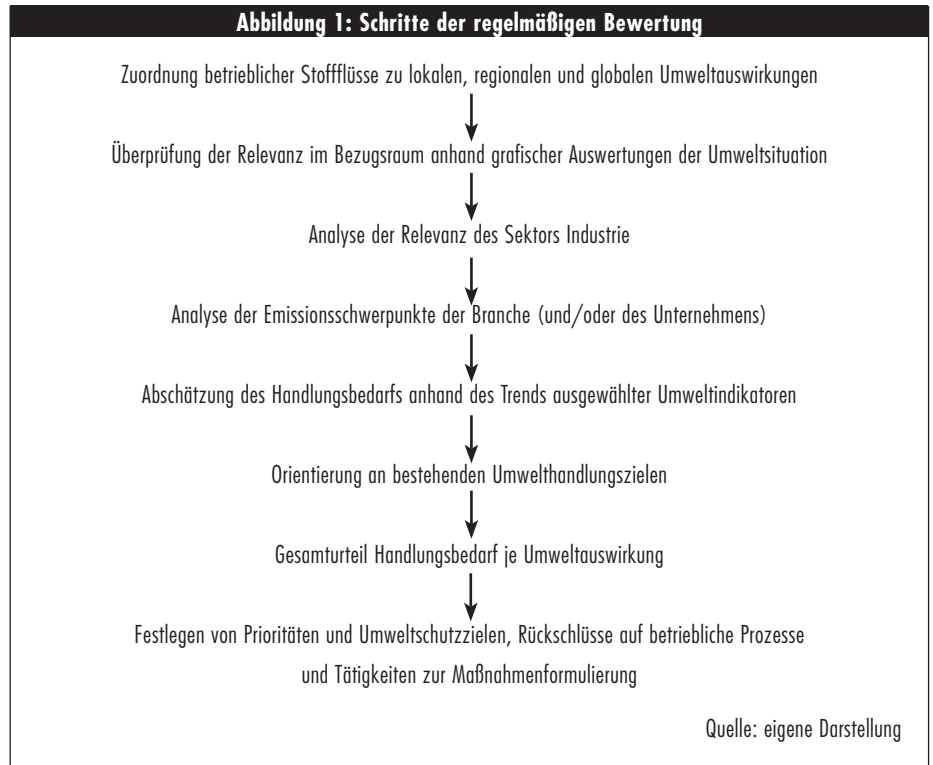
Abbildung 1: Schritte der regelmäßigen Bewertung

Zuordnung betrieblicher Stoffflüsse zu lokalen, regionalen und globalen Umweltauswirkungen

Überprüfung der Relevanz im Bezugsraum anhand grafischer Auswertungen der Umweltsituation

Analyse der Relevanz des Sektors Industrie

Analyse der Emissionsschwerpunkte der Branche (und/oder des Unternehmens)

Abschätzung des Handlungsbedarfs anhand des Trends ausgewählter Umweltindikatoren

Orientierung an bestehenden Umwelthandlungszielen

Gesamturteil Handlungsbedarf je Umweltauswirkung

Festlegen von Prioritäten und Umweltschutzzielen, Rückschlüsse auf betriebliche Prozesse und Tätigkeiten zur Maßnahmenformulierung

Quelle: eigene Darstellung